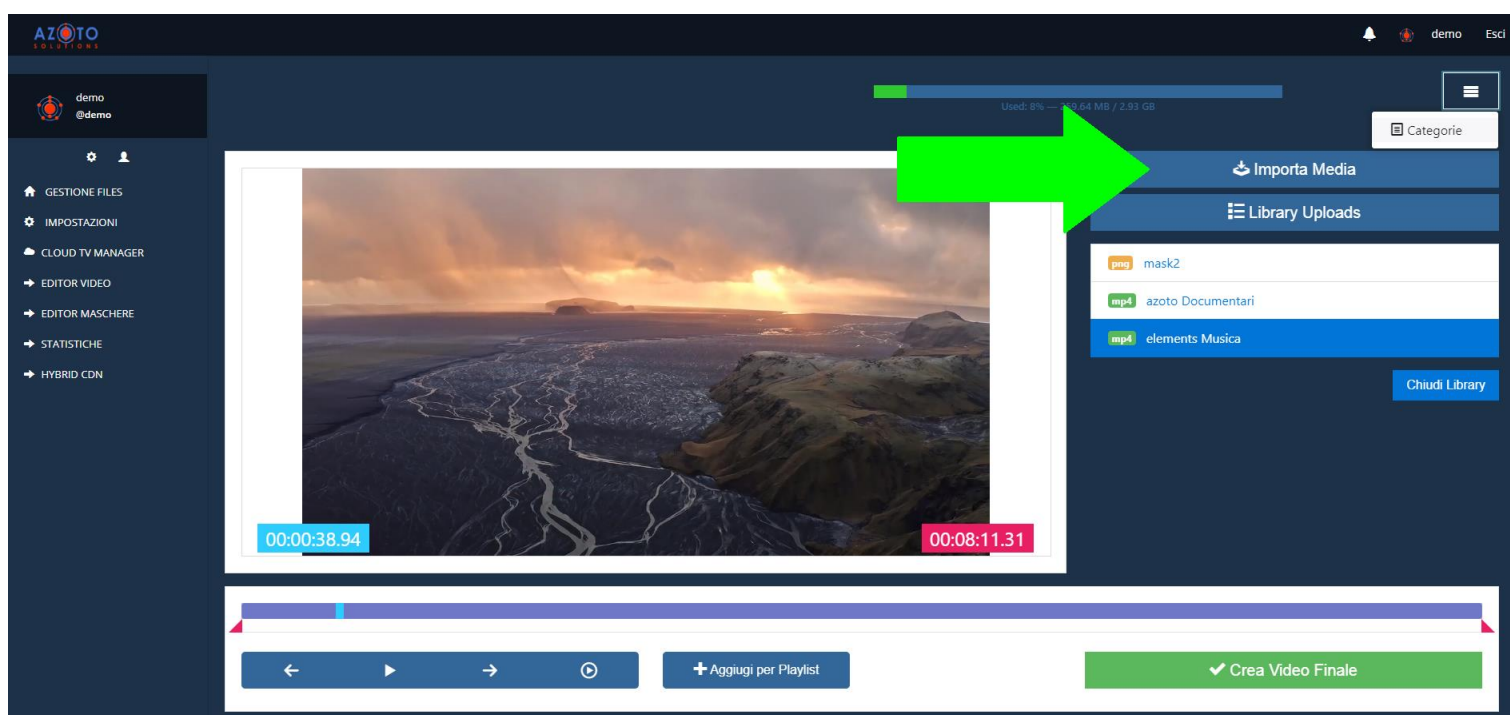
AZOTO
SOLUTIONS

demo Esci

demo
@demo

GESTIONE FILES
IMPOSTAZIONI
CLOUD TV MANAGER
EDITOR VIDEO
EDITOR MASCHERE
STATISTICHE
HYBRID CDN

Used: 8% — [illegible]9.64 MB / 2.93 GB

Categorie

Importa Media

Library Uploads

png mask2
mp4 azoto Documentari
mp4 elements Musica

Chiudi Library

00:00:38.94
00:08:11.31

Aggiugi per Playlist

Crea Video Finale